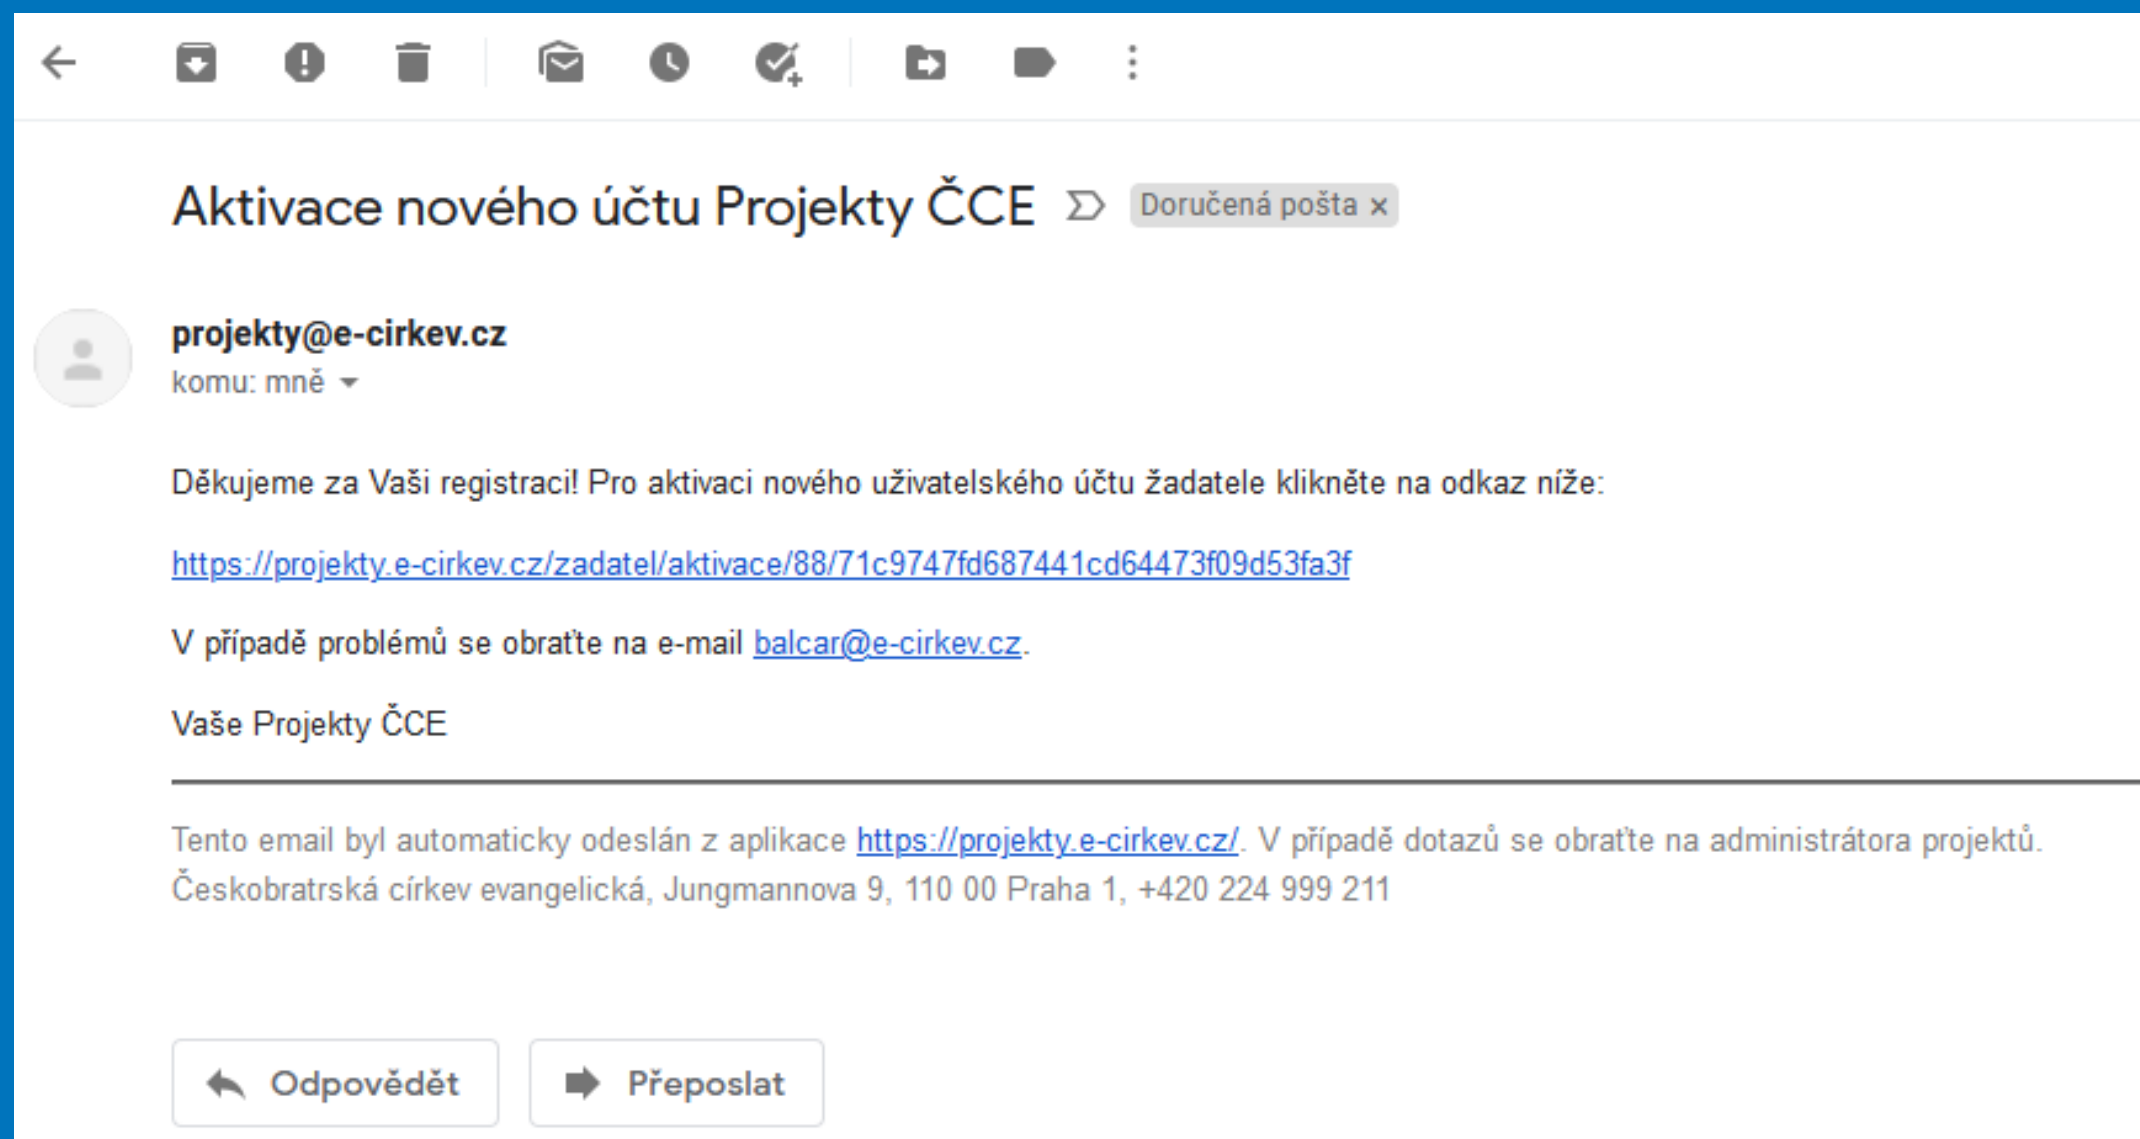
Aktivace nového účtu Projekty ČCE

Doručená pošta ×

projekty@e-cirkev.cz
komu: mně

Děkujeme za Vaši registraci! Pro aktivaci nového uživatelského účtu žadatele klikněte na odkaz níže:

https://projekty.e-cirkev.cz/zadatel/aktivace/88/71c9747fd687441cd64473f09d53fa3f

V případě problémů se obraťte na e-mail balcar@e-cirkev.cz.

Vaše Projekty ČCE

Tento email byl automaticky odeslán z aplikace https://projekty.e-cirkev.cz/. V případě dotazů se obraťte na administrátora projektů.
Českobratrská církev evangelická, Jungmannova 9, 110 00 Praha 1, +420 224 999 211

Odpovědět

Přeposlat